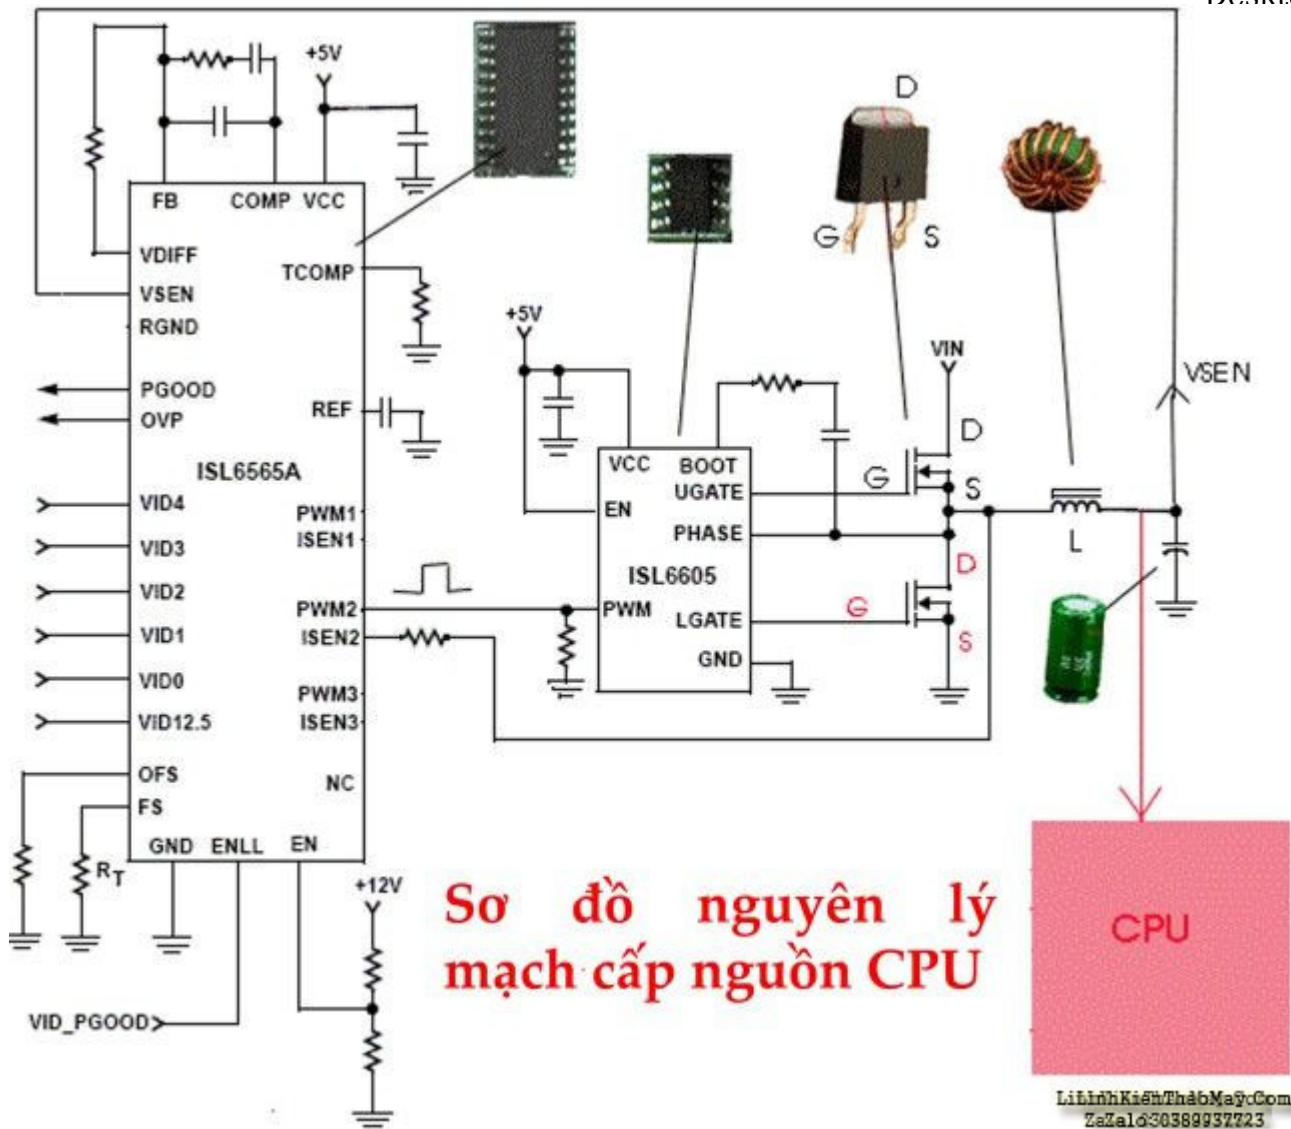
+5V
FB COMP VCC
VDIFF
VSEN
RGND
TCOMP
PGOOD
OVP
REF
ISL6565A
VID4
VID3
VID2
VID1
VID0
VID12.5
PWM1
ISEN1
PWM2
ISEN2
PWM3
ISEN3
NC
OFS
FS
$R_T$
GND ENLL EN
+12V
VID_PGOOD
+5V
VCC
EN
BOOT
UGATE
PHASE
ISL6605
PWM
LGATE
GND
D
G
S
VIN
D
G
S
D
G
S
L
VSEN
CPU
Sơ đồ nguyên lý mạch cấp nguồn CPU
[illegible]
ZaZalo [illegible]